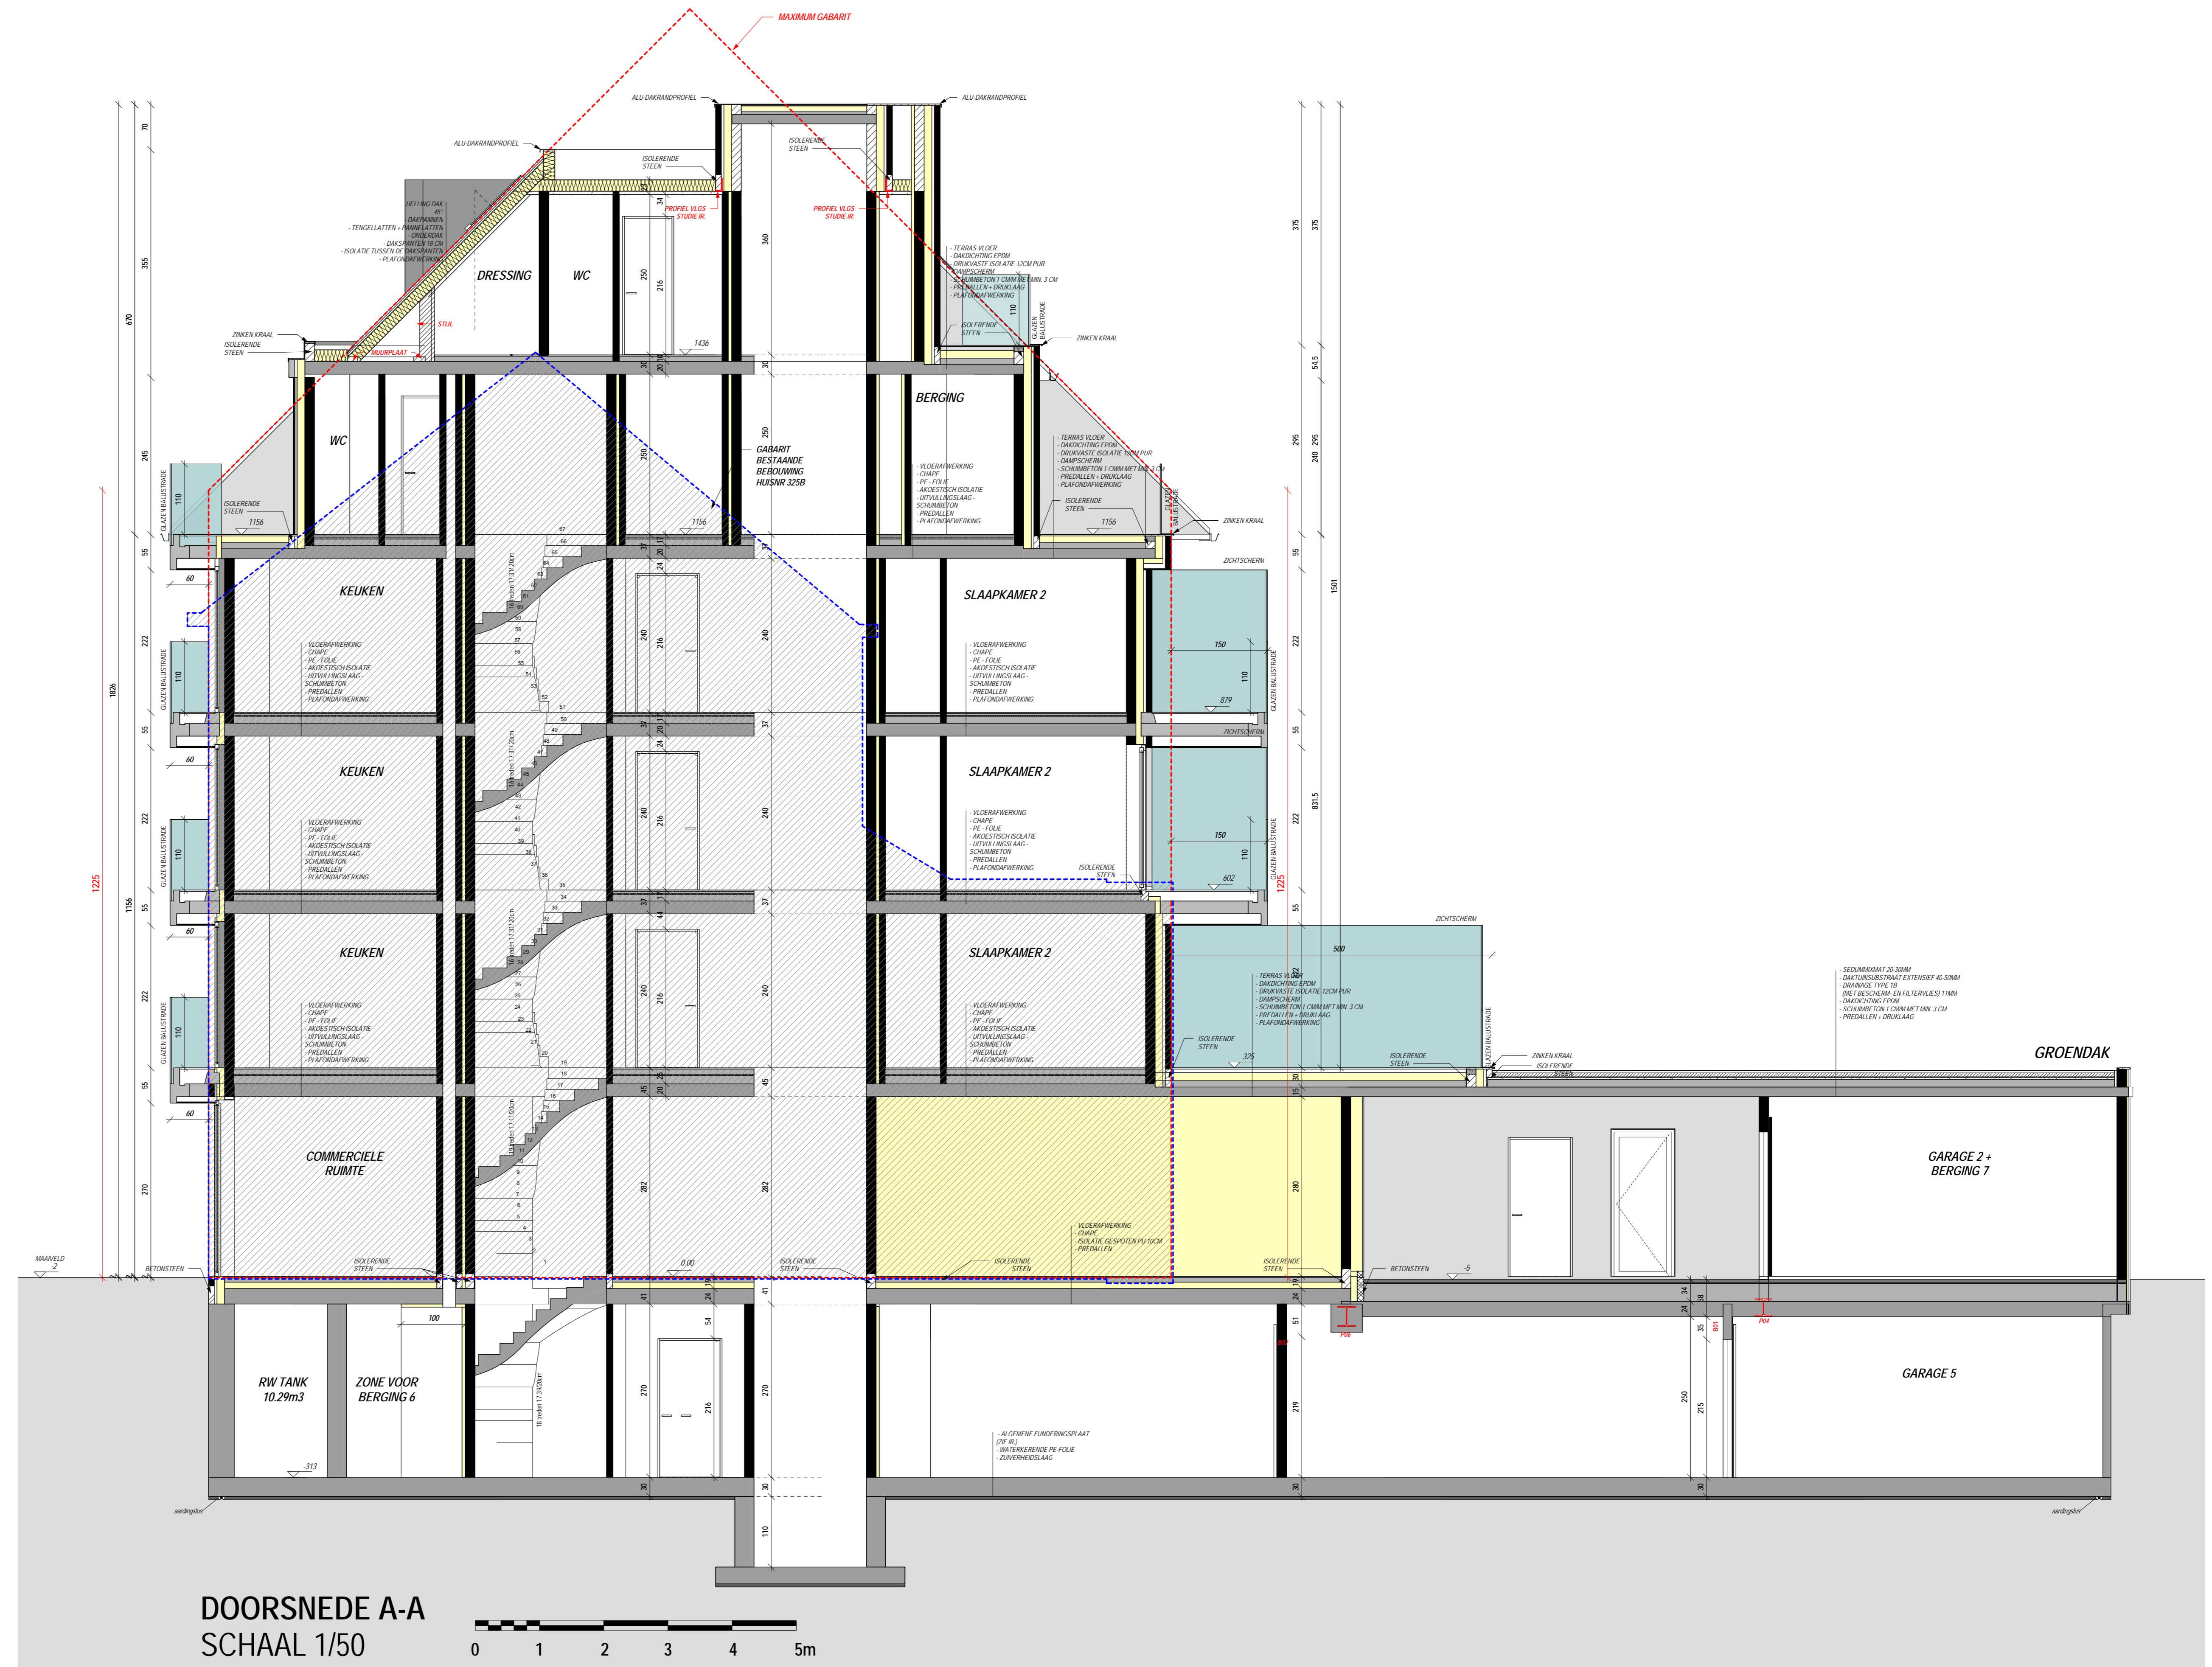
MAXIMUM GABARIT

ALU-DAKRANDPROFIEL
ALU-DAKRANDPROFIEL
ALU-DAKRANDPROFIEL
ISOLERENDE STEEN
ISOLERENDE STEEN
PROFIEL VLGS STUDIE IR
PROFIEL VLGS STUDIE IR

HELLING DAK 45°
- DAKPANNEN
- TENGELLATTEN + PANNELATTEN
- ONDERDAK
- DAKSPANTEN 18 CM
- ISOLATIE TUSSEN DE DAKSPANTEN
- PLAFONDAFWERKING

DRESSING
WC
STIJL
MUURPLAAT
ZINKEN KRAAL
ISOLERENDE STEEN
1436

- TERRAS VLOER
- DAKDICHTING EPDM
- DRUKVASTE ISOLATIE 12CM PUR
- DAMPSCHERM
- SCHUIMBETON 1 CM/M MET MIN. 3 CM
- PREDALLEN + DRUKLAAG
- PLAFONDAFWERKING
ISOLERENDE STEEN
GLAZEN BALUSTRADE
ZINKEN KRAAL

WC
BERGING
GABARIT BESTAANDE BEBOUWING HUISNR 325B

- VLOERAFWERKING
- CHAPE
- PE - FOLIE
- AKOESTISCH ISOLATIE
- UITVULLINGSLAAG - SCHUIMBETON
- PREDALLEN
- PLAFONDAFWERKING

- TERRAS VLOER
- DAKDICHTING EPDM
- DRUKVASTE ISOLATIE 12CM PUR
- DAMPSCHERM
- SCHUIMBETON 1 CM/M MET MIN. 3 CM
- PREDALLEN + DRUKLAAG
- PLAFONDAFWERKING
ISOLERENDE STEEN
ISOLERENDE STEEN
1156
1156
1156
ZINKEN KRAAL
ZICHTSCHERM

KEUKEN
SLAAPKAMER 2
KEUKEN
SLAAPKAMER 2
KEUKEN
SLAAPKAMER 2

- VLOERAFWERKING
- CHAPE
- PE - FOLIE
- AKOESTISCH ISOLATIE
- UITVULLINGSLAAG - SCHUIMBETON
- PREDALLEN
- PLAFONDAFWERKING

150
879
602
150
ZICHTSCHERM
ZICHTSCHERM
500
325
GLAZEN BALUSTRADE

- TERRAS VLOER
- DAKDICHTING EPDM
- DRUKVASTE ISOLATIE 12CM PUR
- DAMPSCHERM
- SCHUIMBETON 1 CM/M MET MIN. 3 CM
- PREDALLEN + DRUKLAAG
- PLAFONDAFWERKING

- SEDUMMIXMAT 20-30MM
- DAKTUINSUBSTRAAT EXTENSIEF 40-50MM
- DRAINAGE TYPE 1B (MET BESCHERM- EN FILTERVLIES) 11MM
- DAKDICHTING EPDM
- SCHUIMBETON 1 CM/M MET MIN. 3 CM
- PREDALLEN + DRUKLAAG

GROENDAK
ZINKEN KRAAL
ISOLERENDE STEEN

COMMERCIELE RUIMTE
GARAGE 2 + BERGING 7
- VLOERAFWERKING
- CHAPE
- ISOLATIE GESPOTEN PU 10CM
- PREDALLEN
MAAIVELD -2
BETONSTEEN
ISOLERENDE STEEN
0.00
BETONSTEEN
-5
100
RW TANK 10.29m3
ZONE VOOR BERGING 6
GARAGE 5
-313
- ALGEMENE FUNDERINGSPLAAT (ZIE IR.)
- WATERKERENDE PE-FOLIE
- ZUIVERHEIDSLAAG
aardingslus
aardingslus
P04
P06

DOORSNEDE A-A
SCHAAL 1/50
0 1 2 3 4 5m